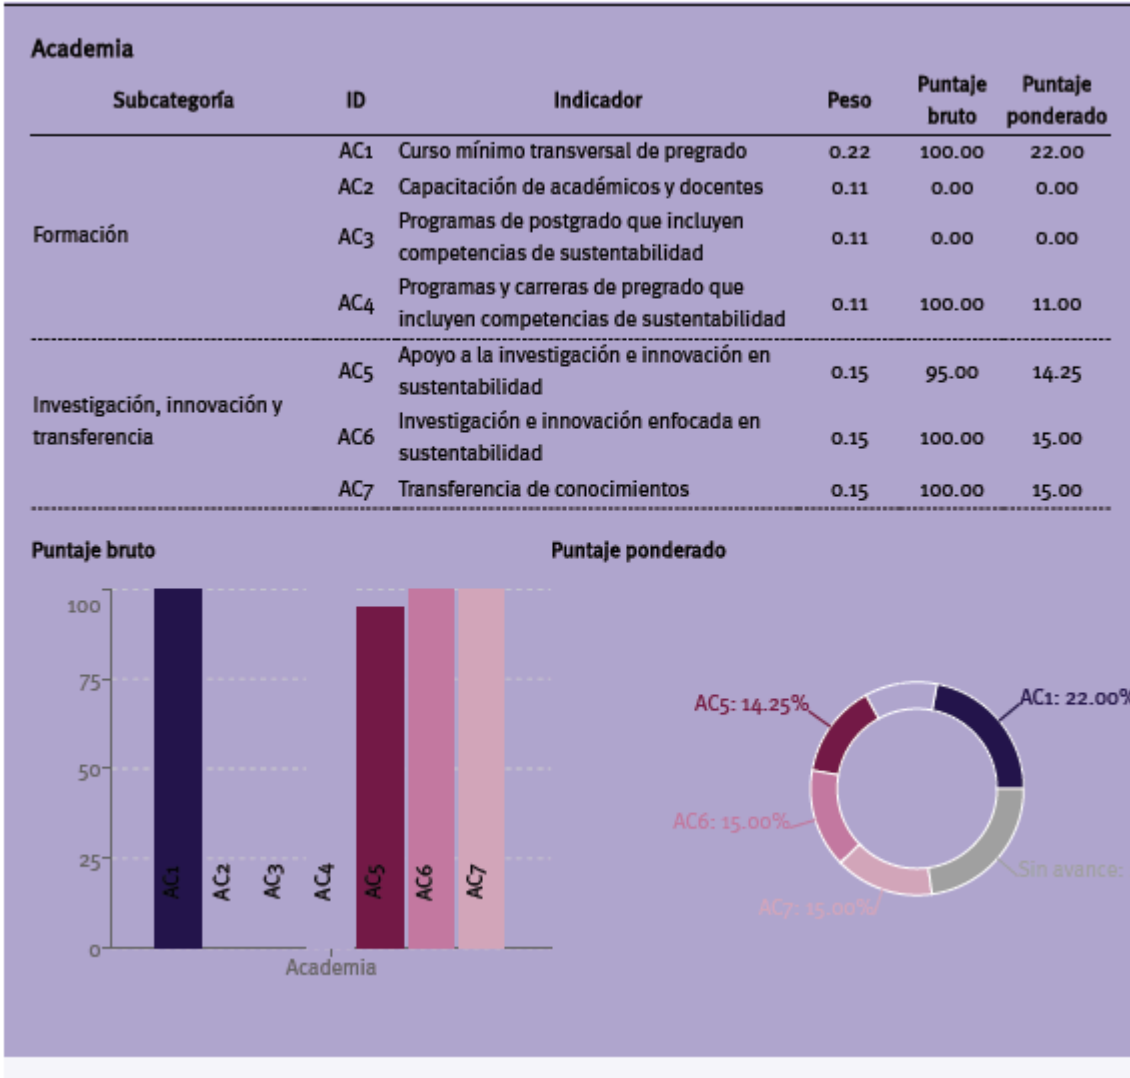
Academia

| Subcategoría | ID | Indicador | Peso | Puntaje bruto | Puntaje ponderado |
|---|---|---|---|---|---|
| Formación | AC1 | Curso mínimo transversal de pregrado | 0.22 | 100.00 | 22.00 |
| | AC2 | Capacitación de académicos y docentes | 0.11 | 0.00 | 0.00 |
| | AC3 | Programas de postgrado que incluyen competencias de sustentabilidad | 0.11 | 0.00 | 0.00 |
| | AC4 | Programas y carreras de pregrado que incluyen competencias de sustentabilidad | 0.11 | 100.00 | 11.00 |
| Investigación, innovación y transferencia | AC5 | Apoyo a la investigación e innovación en sustentabilidad | 0.15 | 95.00 | 14.25 |
| | AC6 | Investigación e innovación enfocada en sustentabilidad | 0.15 | 100.00 | 15.00 |
| | AC7 | Transferencia de conocimientos | 0.15 | 100.00 | 15.00 |

Puntaje bruto

100
75
50
25
0
AC1 AC2 AC3 AC4 AC5 AC6 AC7
Academia

Puntaje ponderado

AC1: 22.00%
AC5: 14.25%
AC6: 15.00%
AC7: 15.00%
Sin avance: